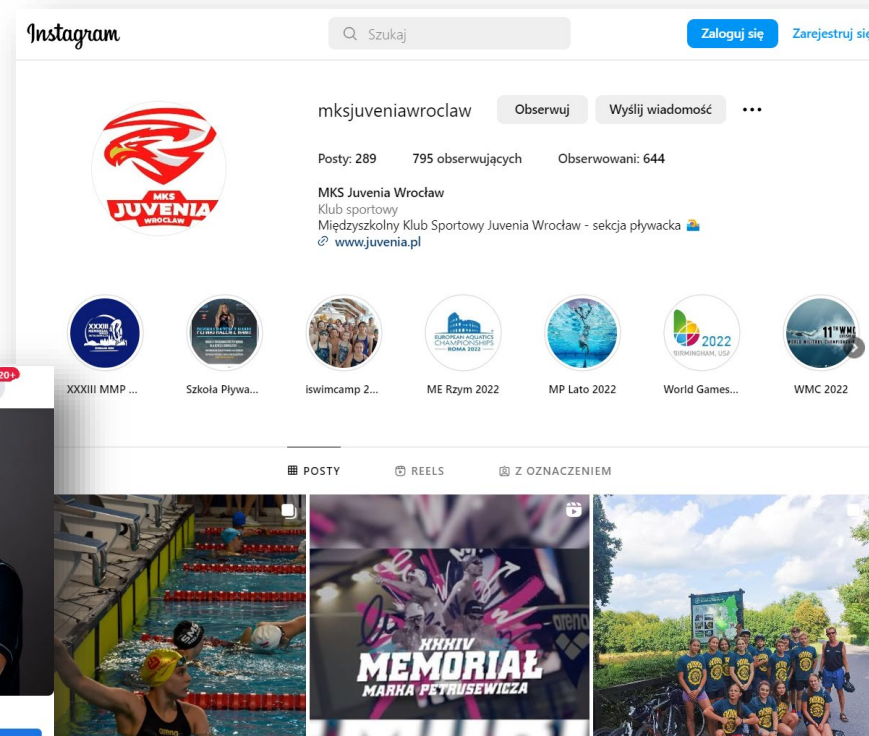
Instagram

Szukaj

Zaloguj się

Zarejestruj się

mksjuveniawroclaw

Obserwuj

Wyślij wiadomość

Posty: 289

795 obserwujących

Obserwowani: 644

MKS Juvenia Wrocław

Klub sportowy

Międzyszkolny Klub Sportowy Juvenia Wrocław - sekcja pływacka 🏊

www.juvenia.pl

MKS JUVENIA WROCŁAW

XXXIII MMP ...

Szkoła Pływa...

iswimcamp 2...

ME Rzym 2022

MP Lato 2022

World Games...

WMC 2022

EUROPEAN AQUATICS CHAMPIONSHIPS ROMA 2022

2022 BIRMINGHAM, USA

11th WMC

20+

POSTY

REELS

Z OZNACZENIEM

XXXIV MEMORIAŁ MARKA PETRUSEWICZA

arena